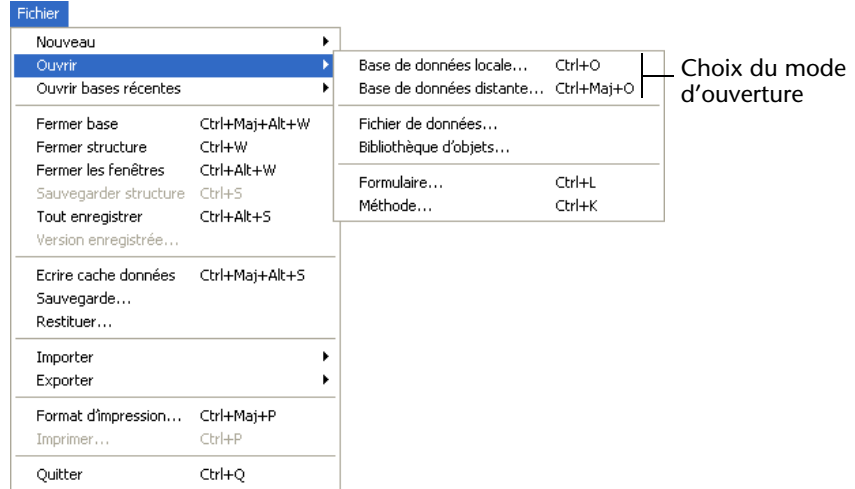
Fichier

Nouveau
Ouvrir
Ouvrir bases récentes

Fermer base Ctrl+Maj+Alt+W
Fermer structure Ctrl+W
Fermer les fenêtres Ctrl+Alt+W
Sauvegarder structure Ctrl+S
Tout enregistrer Ctrl+Alt+S
Version enregistrée...

Ecrire cache données Ctrl+Maj+Alt+S
Sauvegarde...
Restituer...

Importer
Exporter

Format d'impression... Ctrl+Maj+P
Imprimer... Ctrl+P

Quitter Ctrl+Q

Base de données locale... Ctrl+O
Base de données distante... Ctrl+Maj+O

Fichier de données...
Bibliothèque d'objets...

Formulaire... Ctrl+L
Méthode... Ctrl+K

Choix du mode d'ouverture